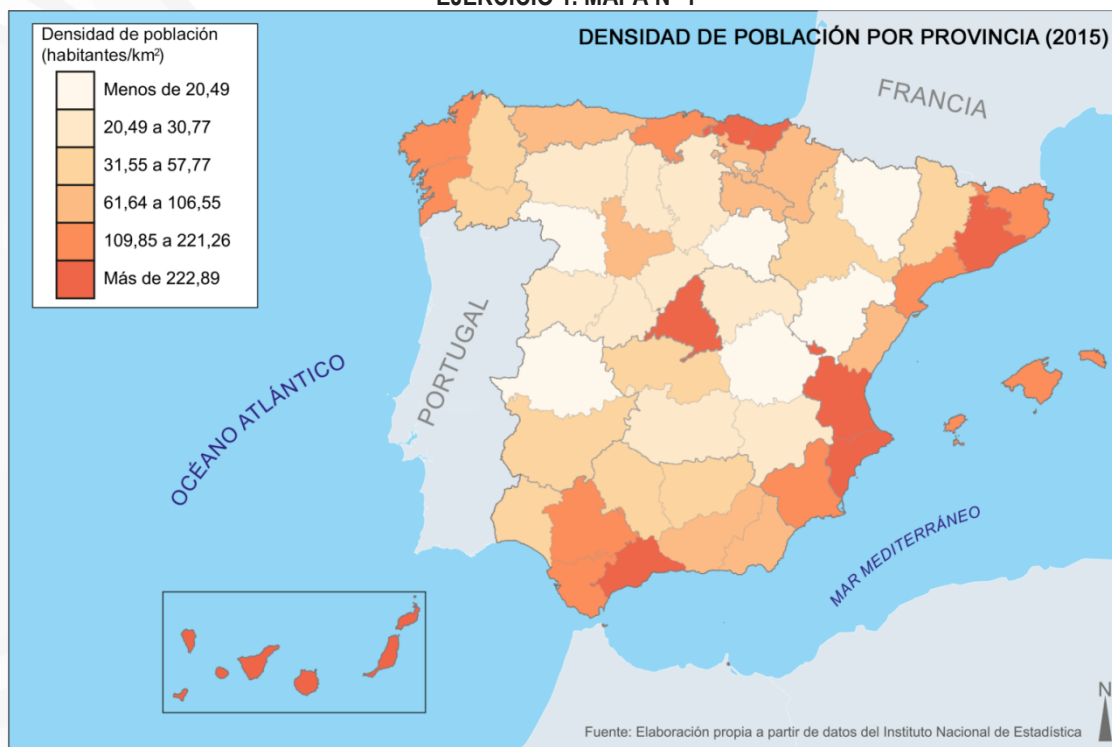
EJERCICIO 1. MAPA Nº 1

Densidad de población (habitantes/km²)

Menos de 20,49
20,49 a 30,77
31,55 a 57,77
61,64 a 106,55
109,85 a 221,26
Más de 222,89

DENSIDAD DE POBLACIÓN POR PROVINCIA (2015)

FRANCIA

PORTUGAL

OCÉANO ATLÁNTICO

MAR MEDITERRÁNEO

N

Fuente: Elaboración propia a partir de datos del Instituto Nacional de Estadística